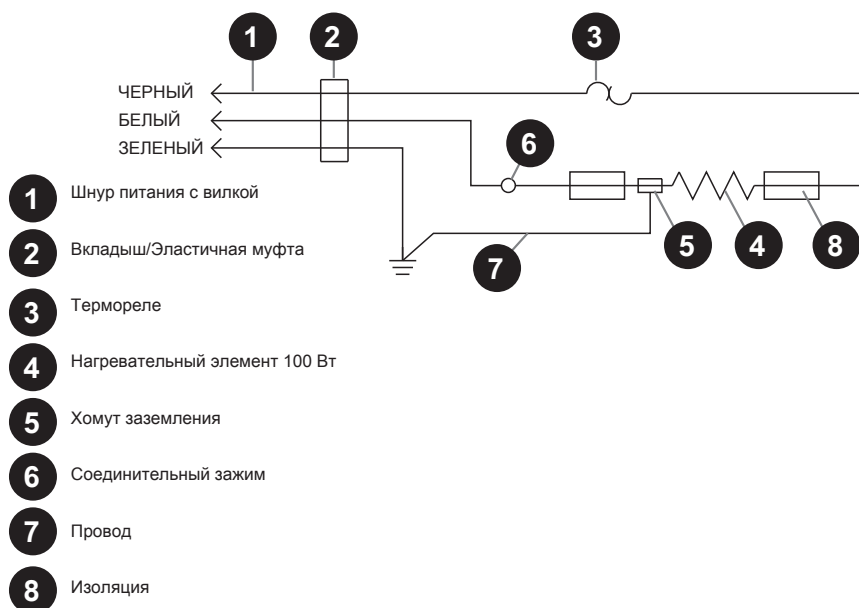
1 2 3

ЧЕРНЫЙ
БЕЛЫЙ
ЗЕЛЕНЫЙ

6

5 4 8

7

1 Шнур питания с вилкой

2 Вкладыш/Эластичная муфта

3 Термореле

4 Нагревательный элемент 100 Вт

5 Хомут заземления

6 Соединительный зажим

7 Провод

8 Изоляция